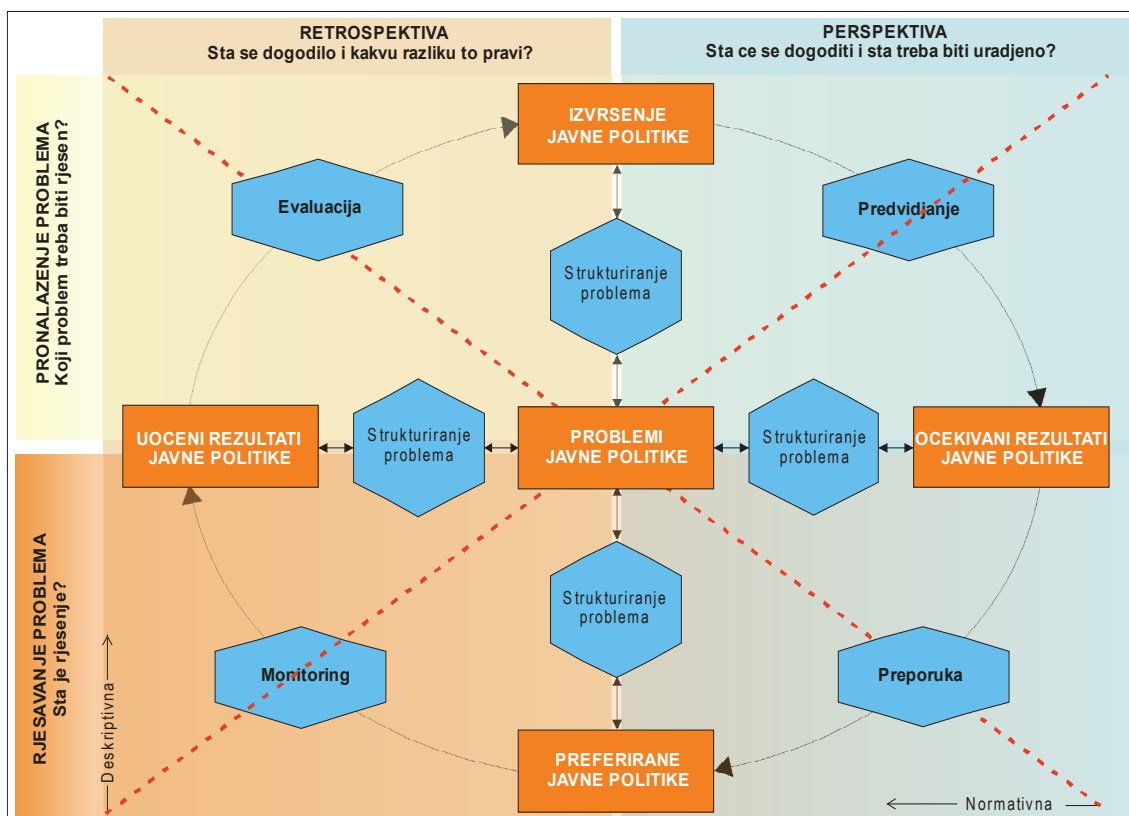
RETROSPEKTIVA
Sta se dogodilo i kakvu razliku to pravi?

PERSPEKTIVA
Sta ce se dogoditi i sta treba biti uradjeno?

PRONALAZENJE PROBLEMA
Koji problem treba biti rjesen?

RJESAVANJE PROBLEMA
Sta je rjesenje?

IZVRSENJE JAVNE POLITIKE

Evaluacija

Predvidjanje

Strukturiranje problema

UOCENI REZULTATI JAVNE POLITIKE

Strukturiranje problema

PROBLEMI JAVNE POLITIKE

Strukturiranje problema

OCEKIVANI REZULTATI JAVNE POLITIKE

Strukturiranje problema

Monitoring

Preporuka

PREFERIRANE JAVNE POLITIKE

Deskriptivna

Normativna